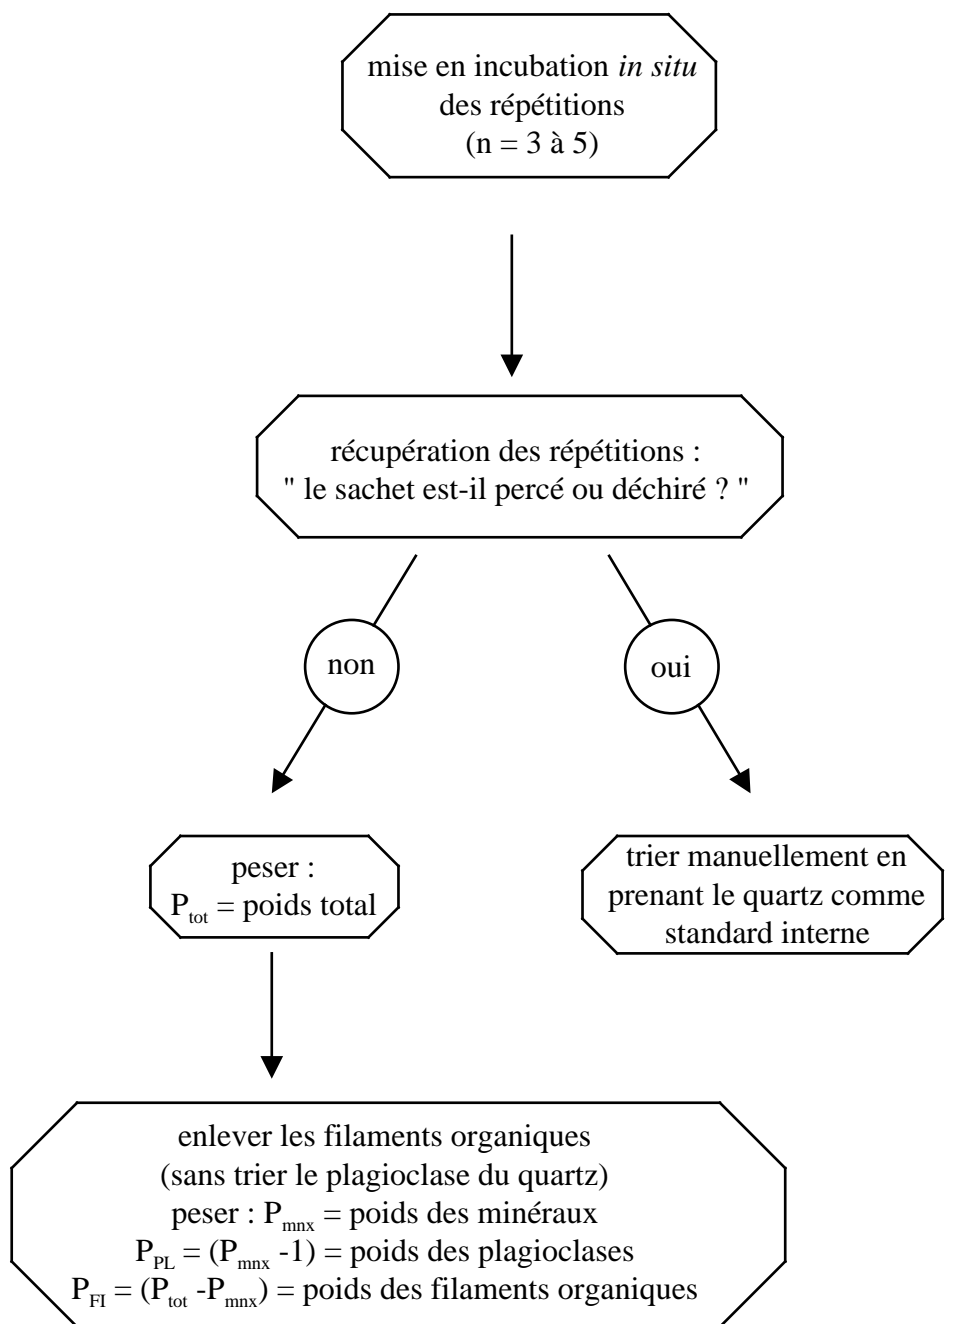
mise en incubation *in situ* des répétitions (n = 3 à 5)

récupération des répétitions : " le sachet est-il percé ou déchiré ? "

non

oui

peser : $P_{tot}$ = poids total

trier manuellement en prenant le quartz comme standard interne

enlever les filaments organiques
(sans trier le plagioclase du quartz)
peser : $P_{mnx}$ = poids des minéraux
$P_{PL} = (P_{mnx} - 1)$ = poids des plagioclases
$P_{FI} = (P_{tot} - P_{mnx})$ = poids des filaments organiques